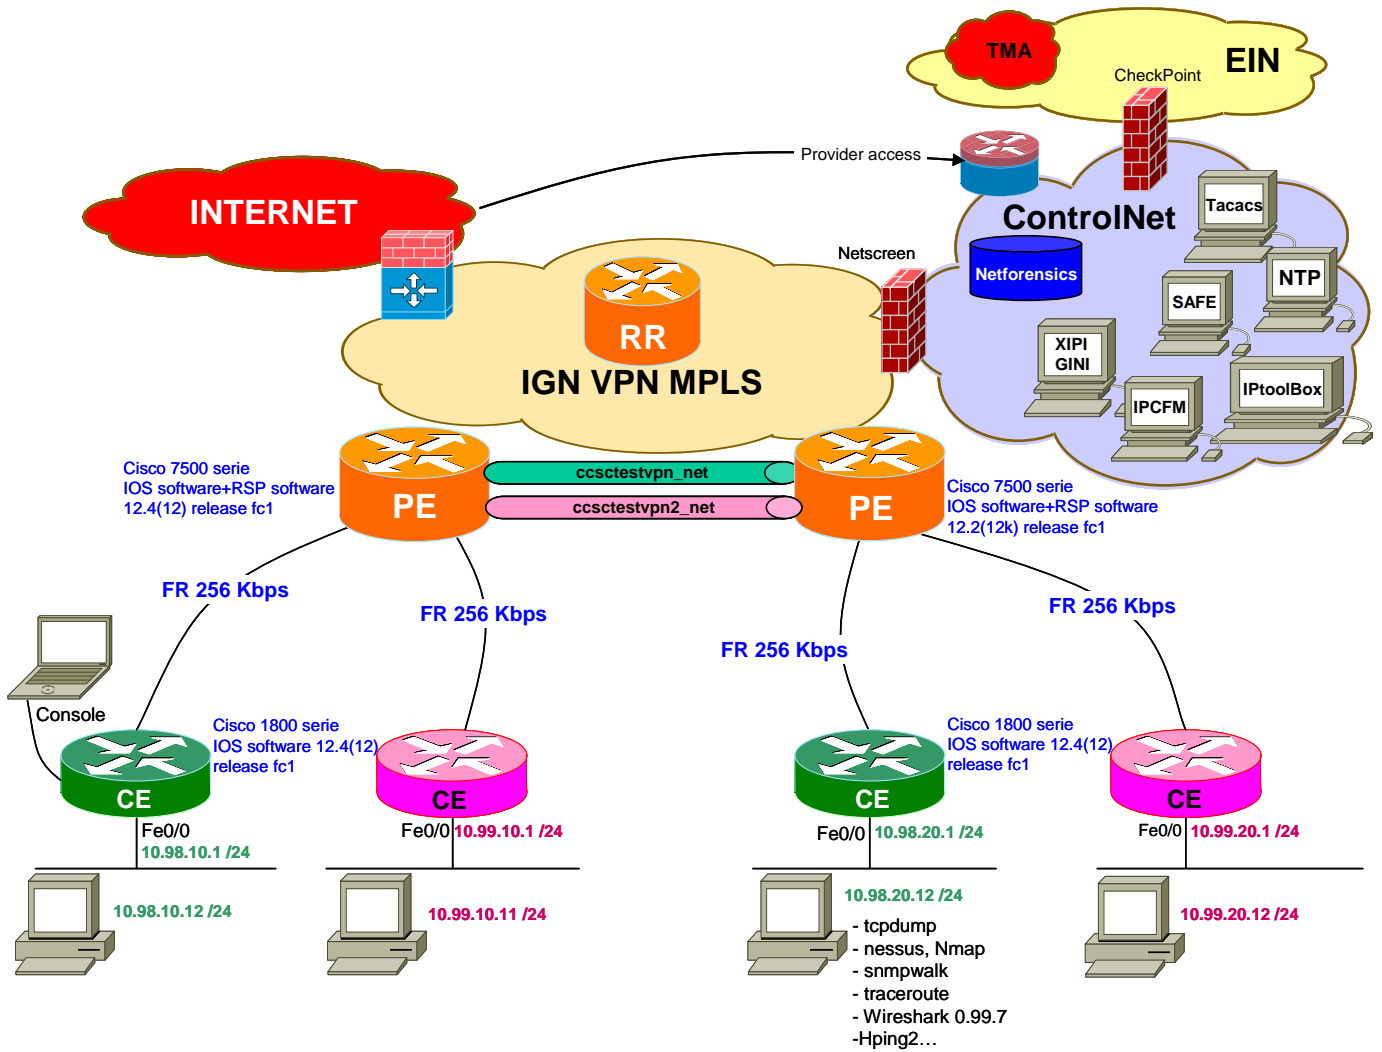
TMA

EIN

CheckPoint

Provider access

INTERNET

ControlNet

Tacacs

Netforensics

NTP

SAFE

Netscreen

RR

IGN VPN MPLS

XIPI
GINI

IPCFM

IPtoolBox

Cisco 7500 serie
IOS software+RSP software
12.4(12) release fc1

PE

ccsctestvpn_net

ccsctestvpn2_net

PE

Cisco 7500 serie
IOS software+RSP software
12.2(12k) release fc1

FR 256 Kbps

FR 256 Kbps

FR 256 Kbps

FR 256 Kbps

Console

Cisco 1800 serie
IOS software 12.4(12)
release fc1

CE

CE

Cisco 1800 serie
IOS software 12.4(12)
release fc1

CE

CE

Fe0/0
10.98.10.1 /24

Fe0/0 10.99.10.1 /24

Fe0/0 10.98.20.1 /24

Fe0/0 10.99.20.1 /24

10.98.10.12 /24

10.99.10.11 /24

10.98.20.12 /24
- tcpdump
- nessus, Nmap
- snmpwalk
- traceroute
- Wireshark 0.99.7
-Hping2…

10.99.20.12 /24